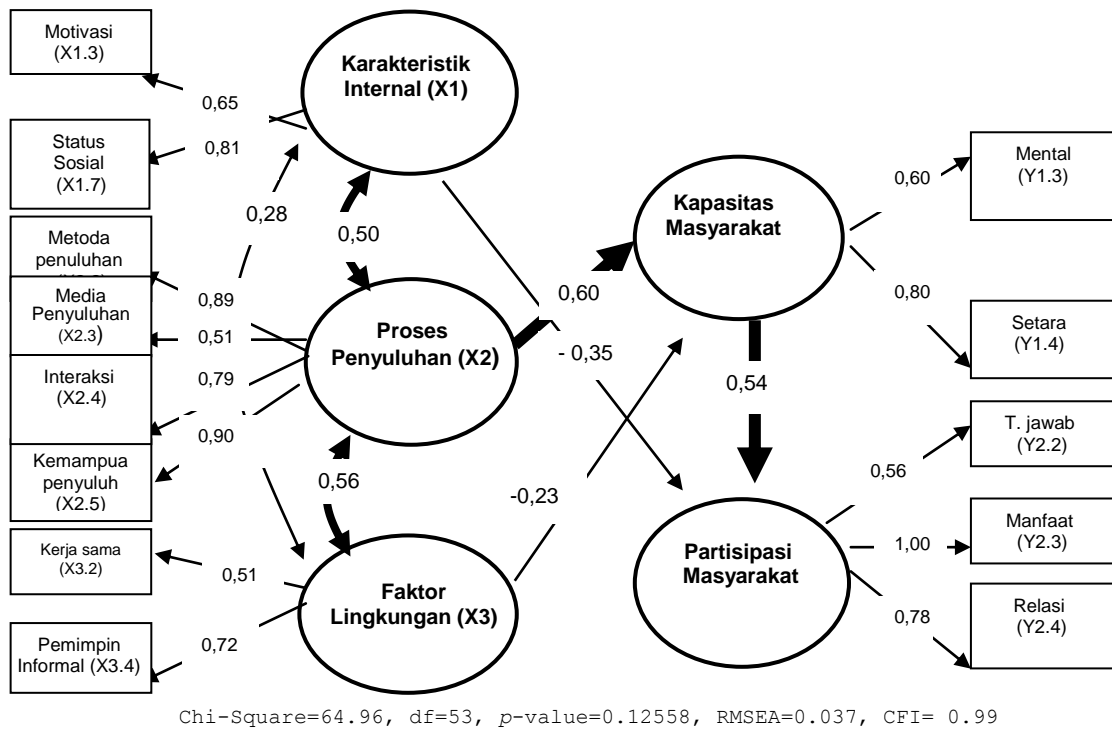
Motivasi (X1.3)

0,65

Status Sosial (X1.7)

0,81

Karakteristik Internal (X1)

0,28

0,50

Metoda penuluhan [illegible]

Media Penyuluhan (X2.3)

0,89

0,51

Interaksi (X2.4)

0,79

0,90

Kemampua penyuluh (X2.5)

Proses Penyuluhan (X2)

0,56

Kerja sama (X3.2)

0,51

Pemimpin Informal (X3.4)

0,72

Faktor Lingkungan (X3)

0,60

- 0,35

-0,23

Kapasitas Masyarakat

0,54

Partisipasi Masyarakat

Mental (Y1.3)

0,60

0,80

Setara (Y1.4)

T. jawab (Y2.2)

0,56

Manfaat (Y2.3)

1,00

Relasi (Y2.4)

0,78

Chi-Square=64.96, df=53, $p$-value=0.12558, RMSEA=0.037, CFI= 0.99